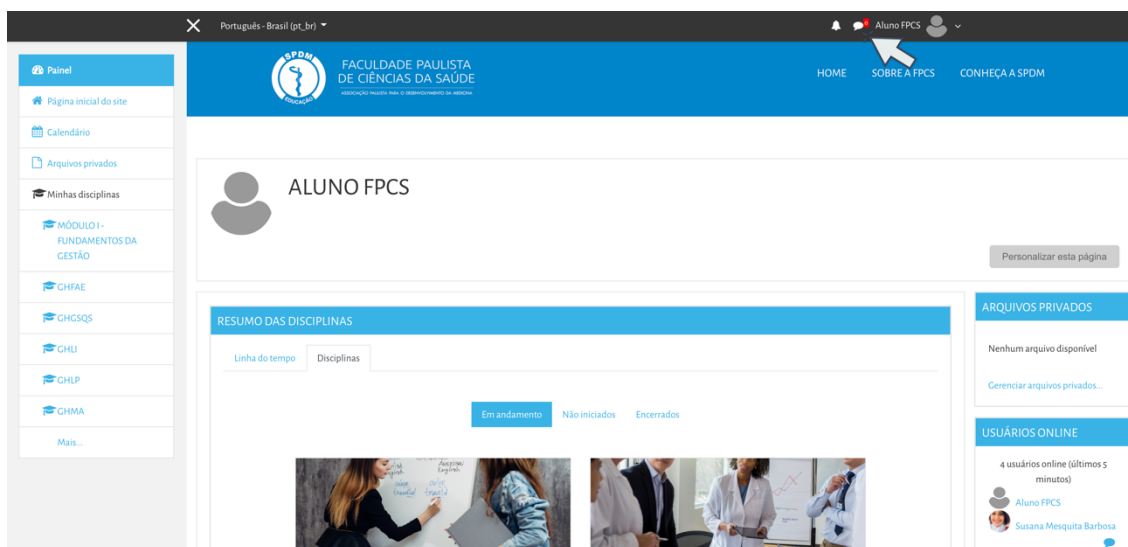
Português - Brasil (pt_br)

Aluno FPCS

Painel
Página inicial do site
Calendário
Arquivos privados
Minhas disciplinas
MÓDULO I - FUNDAMENTOS DA GESTÃO
GHFAE
GHGSQS
GHLI
GHLP
GHMA
Mais...

SPDM EDUCAÇÃO
FACULDADE PAULISTA DE CIÊNCIAS DA SAÚDE
ASSOCIAÇÃO PAULISTA PARA O DESENVOLVIMENTO DA MEDICINA

HOME SOBRE A FPCS CONHEÇA A SPDM

ALUNO FPCS

Personalizar esta página

RESUMO DAS DISCIPLINAS
Linha do tempo Disciplinas
Em andamento Não iniciados Encerrados

ARQUIVOS PRIVADOS
Nenhum arquivo disponível
Gerenciar arquivos privados...

USUÁRIOS ONLINE
4 usuários online (últimos 5 minutos)
Aluno FPCS
Susana Mesquita Barbosa